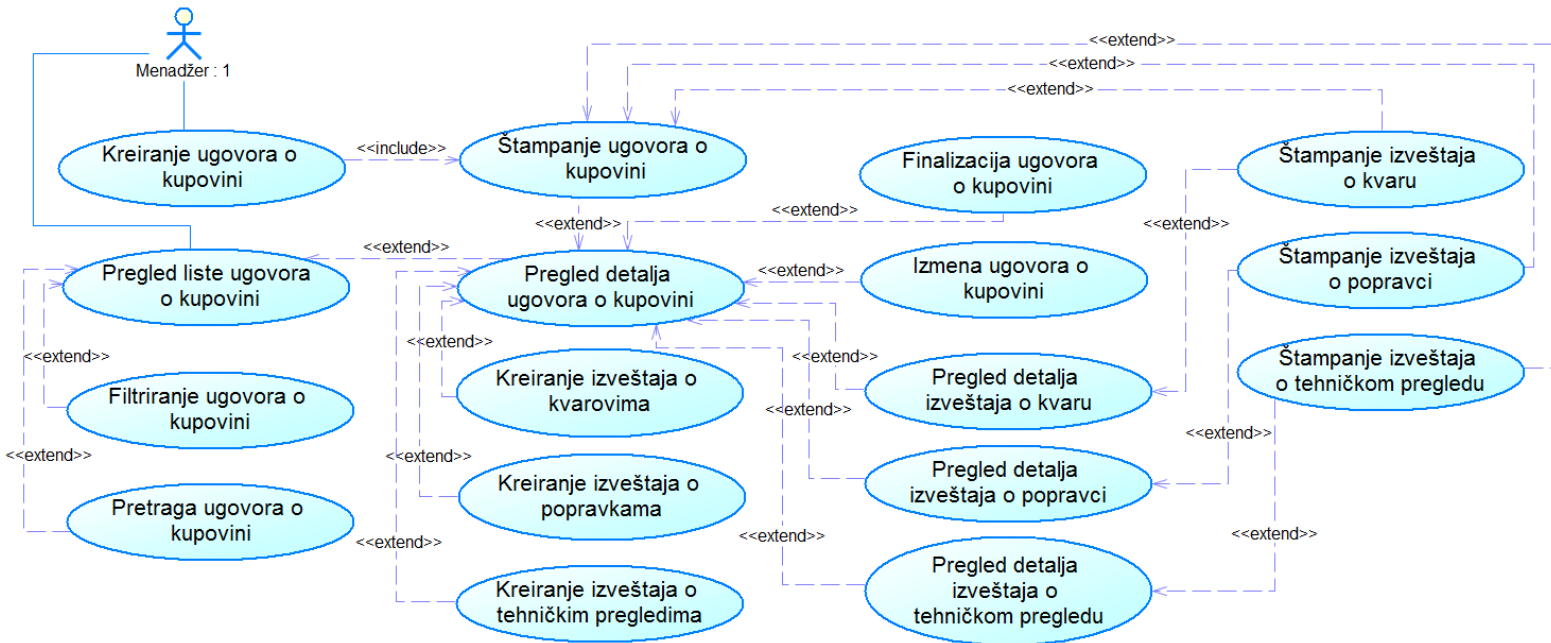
Menadžer : 1

<<extend>>

<<extend>>

<<extend>>

Kreiranje ugovora o kupovini

<<include>>

Štampanje ugovora o kupovini

Finalizacija ugovora o kupovini

Štampanje izveštaja o kvaru

<<extend>>

<<extend>>

<<extend>>

<<extend>>

Pregled liste ugovora o kupovini

Pregled detalja ugovora o kupovini

<<extend>>

Izmena ugovora o kupovini

Štampanje izveštaja o popravci

<<extend>>

<<extend>>

<<extend>>

Filtriranje ugovora o kupovini

Kreiranje izveštaja o kvarovima

Pregled detalja izveštaja o kvaru

Štampanje izveštaja o tehničkom pregledu

<<extend>>

<<extend>>

<<extend>>

<<extend>>

Pretraga ugovora o kupovini

Kreiranje izveštaja o popravkama

Pregled detalja izveštaja o popravci

<<extend>>

<<extend>>

<<extend>>

Kreiranje izveštaja o tehničkim pregledima

Pregled detalja izveštaja o tehničkom pregledu